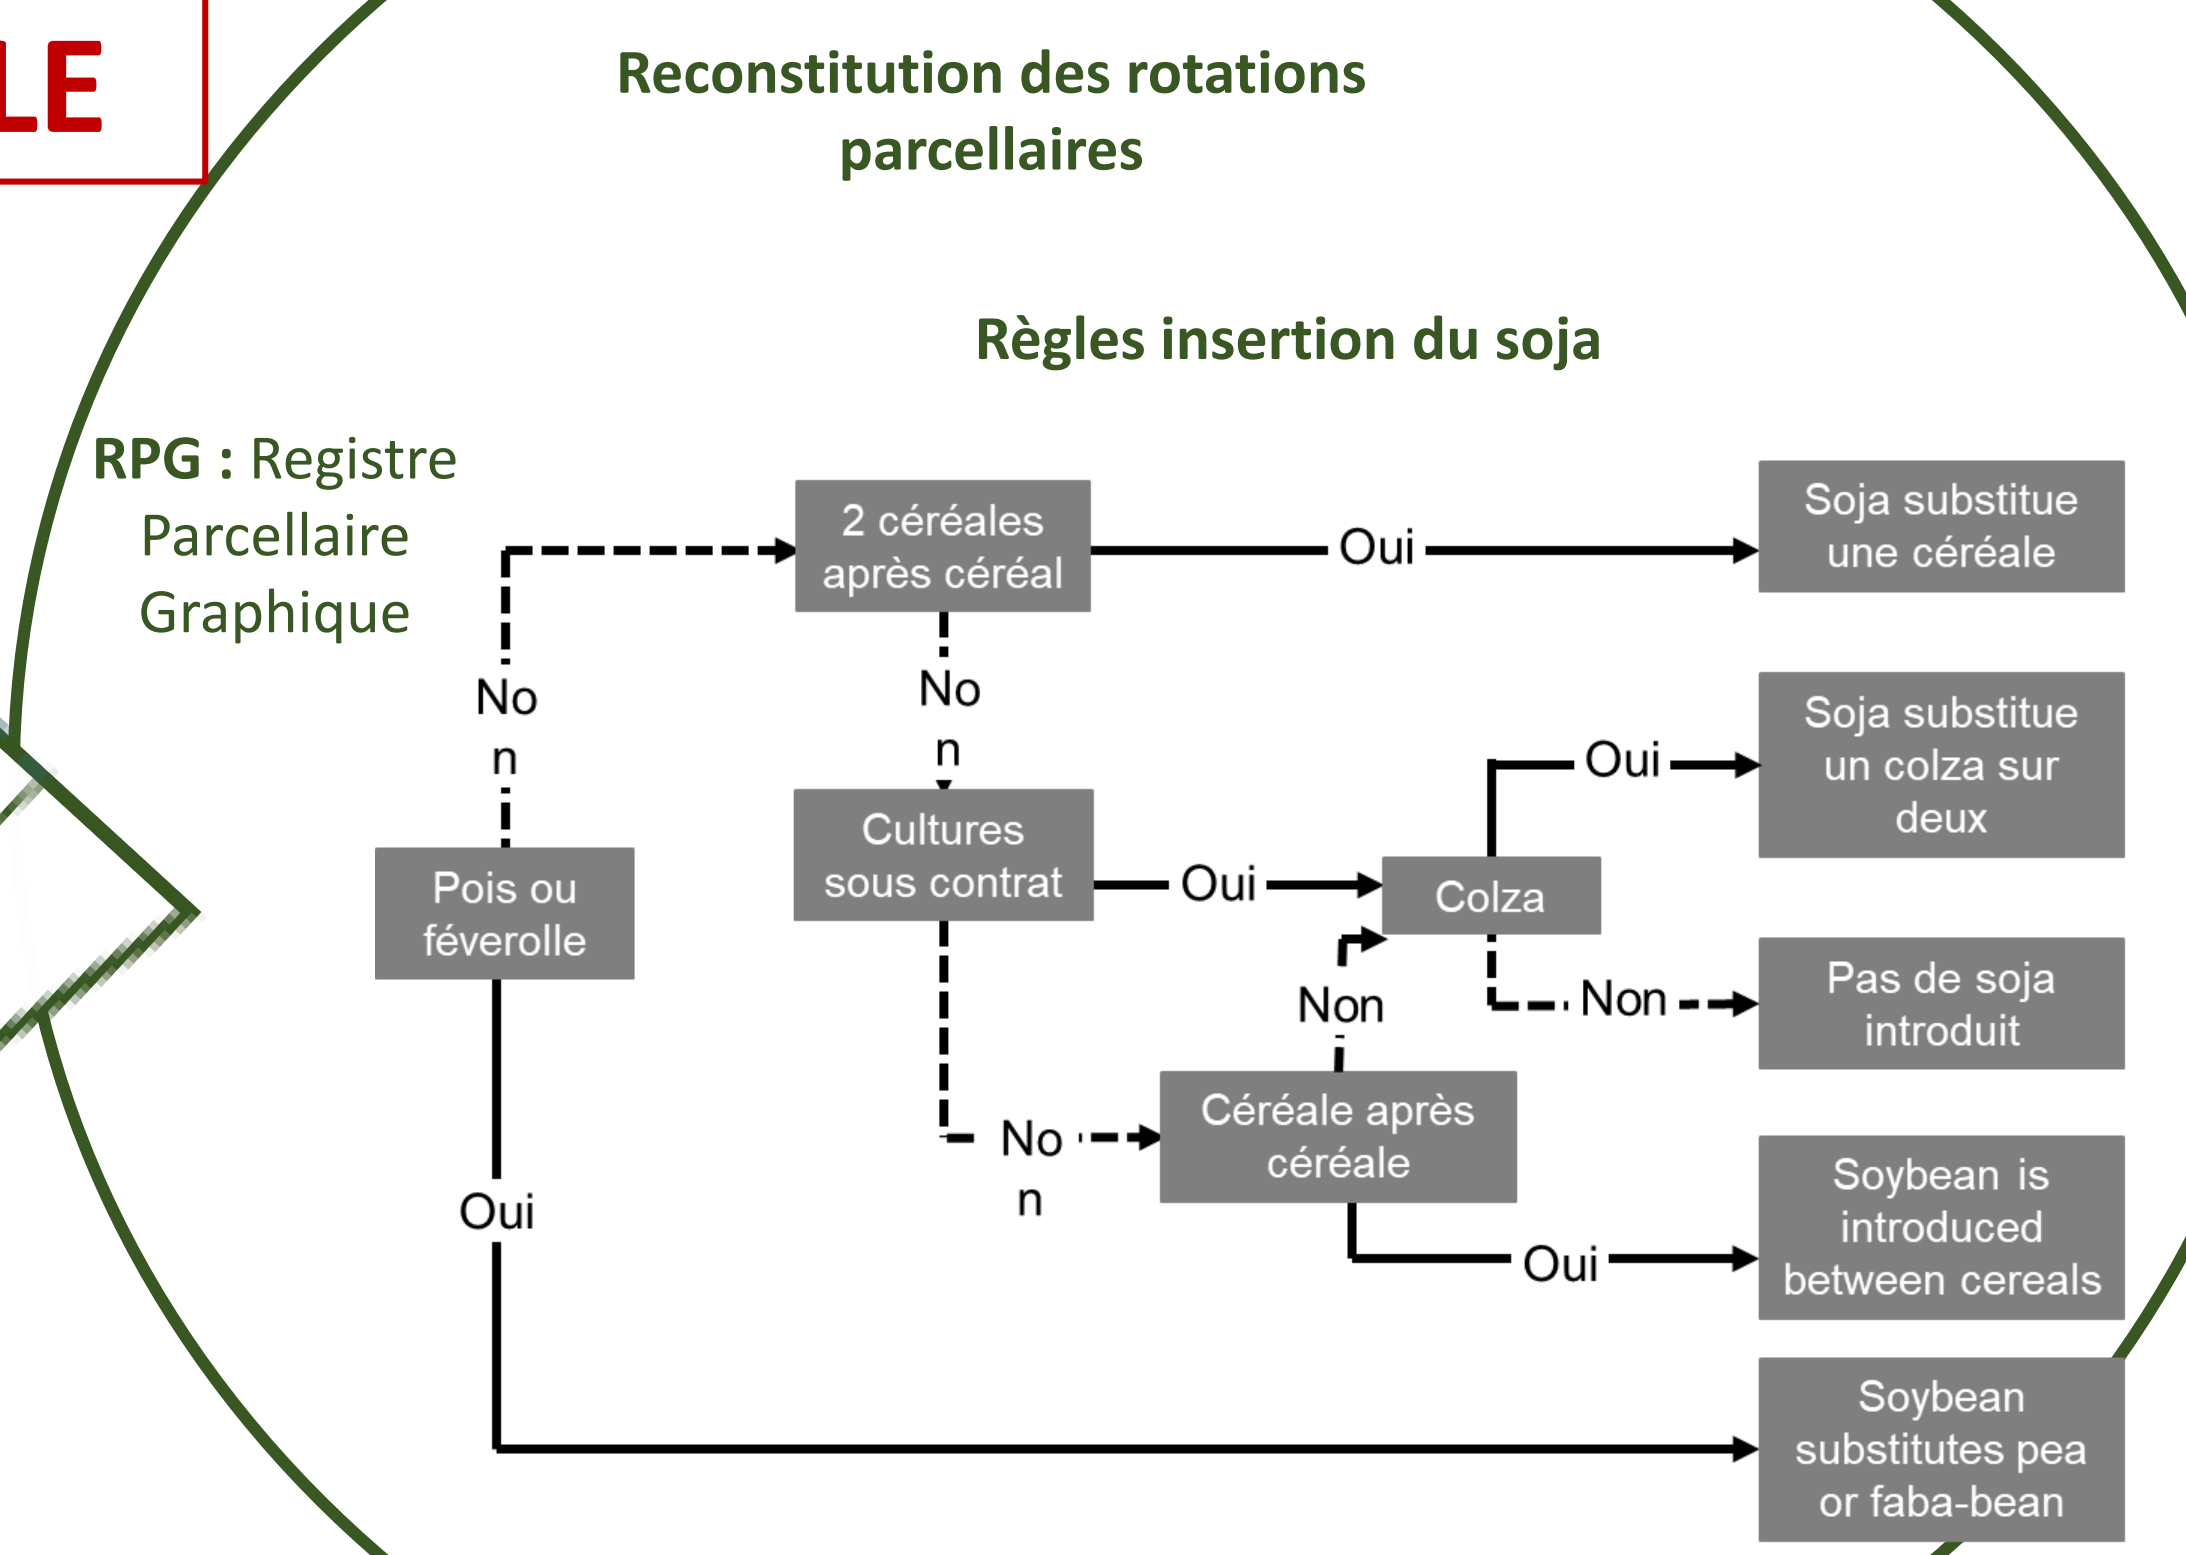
LE

Reconstitution des rotations parcellaires

Règles insertion du soja

RPG : Registre Parcellaire Graphique

2 céréales après céréal

Oui

Soja substitue une céréale

No
n

No
n

Soja substitue un colza sur deux

Oui

Cultures sous contrat

Oui

Colza

Pois ou féverolle

Non

Non

Pas de soja introduit

No
n

Céréale après céréale

Soybean is introduced between cereals

Oui

Oui

Soybean substitutes pea or faba-bean